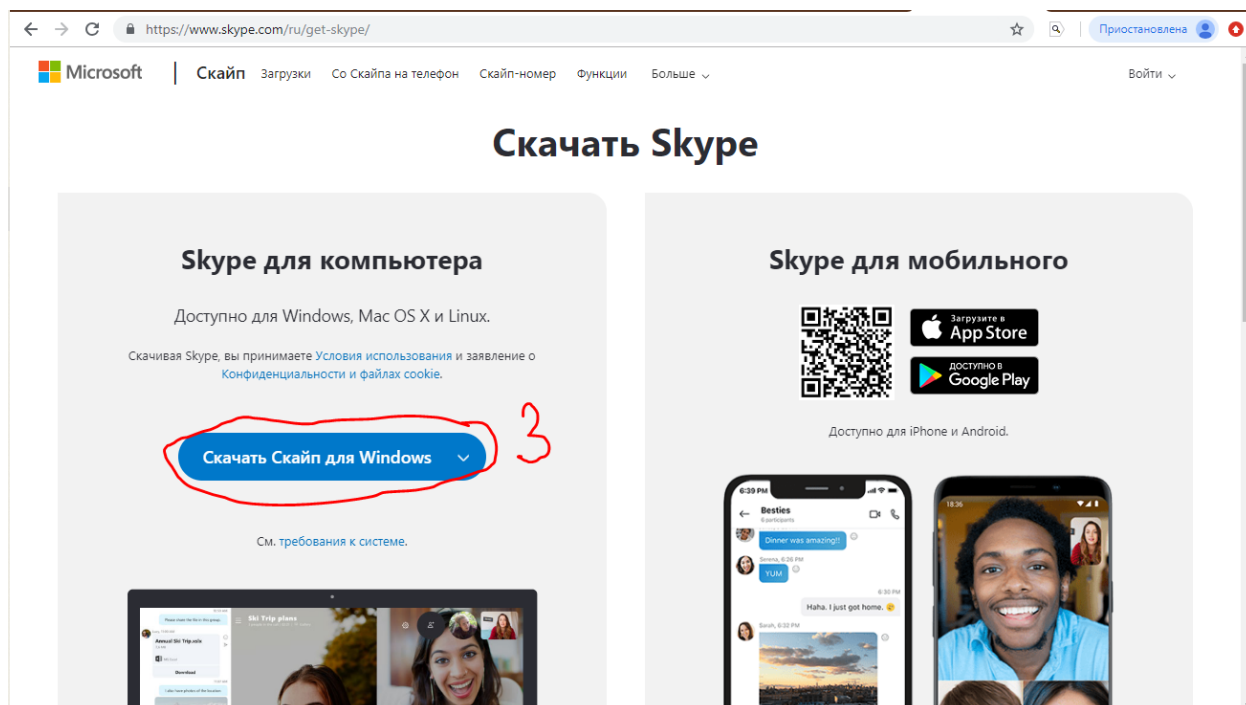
https://www.skype.com/ru/get-skype/

Приостановлена

Microsoft | Скайп Загрузки Со Скайпа на телефон Скайп-номер Функции Больше

Войти

Скачать Skype

Skype для компьютера

Доступно для Windows, Mac OS X и Linux.

Скачивая Skype, вы принимаете Условия использования и заявление о Конфиденциальности и файлах cookie.

Скачать Скайп для Windows

3

См. требования к системе.

Ski Trip plans

Skype для мобильного

Загрузите в App Store

ДОСТУПНО В Google Play

Доступно для iPhone и Android.

6:39 PM

Besties

6 participants

Dinner was amazing!!

Serena, 6:26 PM

YUM

6:30 PM

Haha. I just got home.

Sarah, 6:32 PM

18:36